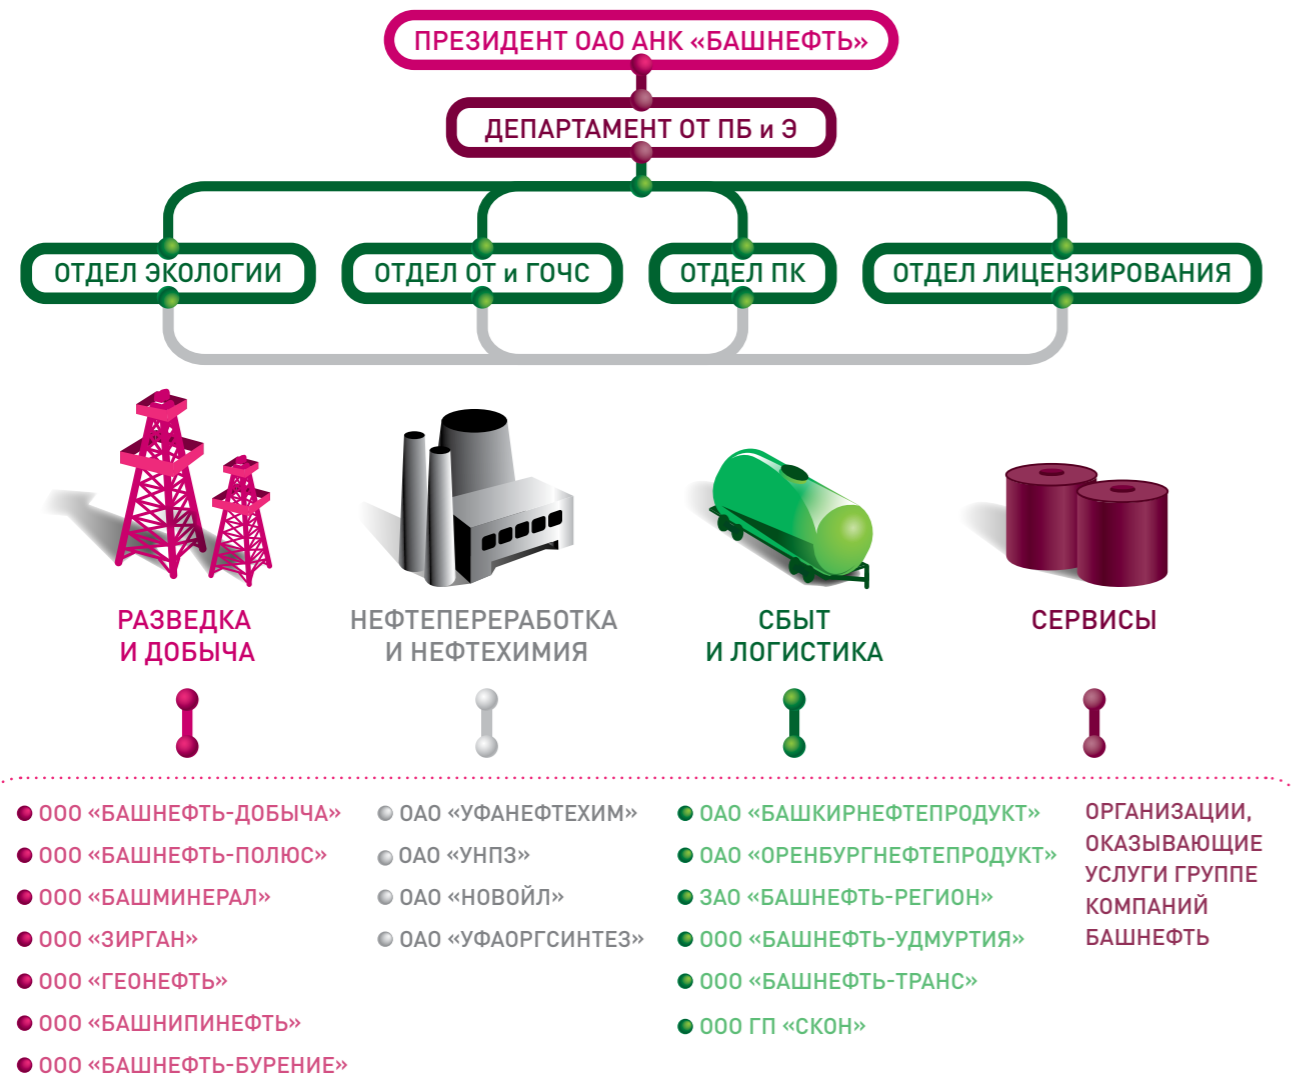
ПРЕЗИДЕНТ ОАО АНК «БАШНЕФТЬ»

ДЕПАРТАМЕНТ ОТ ПБ и Э

ОТДЕЛ ЭКОЛОГИИ

ОТДЕЛ ОТ и ГОЧС

ОТДЕЛ ПК

ОТДЕЛ ЛИЦЕНЗИРОВАНИЯ

РАЗВЕДКА И ДОБЫЧА

НЕФТЕПЕРЕРАБОТКА И НЕФТЕХИМИЯ

СБЫТ И ЛОГИСТИКА

СЕРВИСЫ

ООО «БАШНЕФТЬ-ДОБЫЧА»
ООО «БАШНЕФТЬ-ПОЛЮС»
ООО «БАШМИНЕРАЛ»
ООО «ЗИРГАН»
ООО «ГЕОНЕФТЬ»
ООО «БАШНИПИНЕФТЬ»
ООО «БАШНЕФТЬ-БУРЕНИЕ»

ОАО «УФАНЕФТЕХИМ»
ОАО «УНПЗ»
ОАО «НОВОЙЛ»
ОАО «УФАОРГСИНТЕЗ»

ОАО «БАШКИРНЕФТЕПРОДУКТ»
ОАО «ОРЕНБУРГНЕФТЕПРОДУКТ»
ЗАО «БАШНЕФТЬ-РЕГИОН»
ООО «БАШНЕФТЬ-УДМУРТИЯ»
ООО «БАШНЕФТЬ-ТРАНС»
ООО ГП «СКОН»

ОРГАНИЗАЦИИ, ОКАЗЫВАЮЩИЕ УСЛУГИ ГРУППЕ КОМПАНИЙ БАШНЕФТЬ